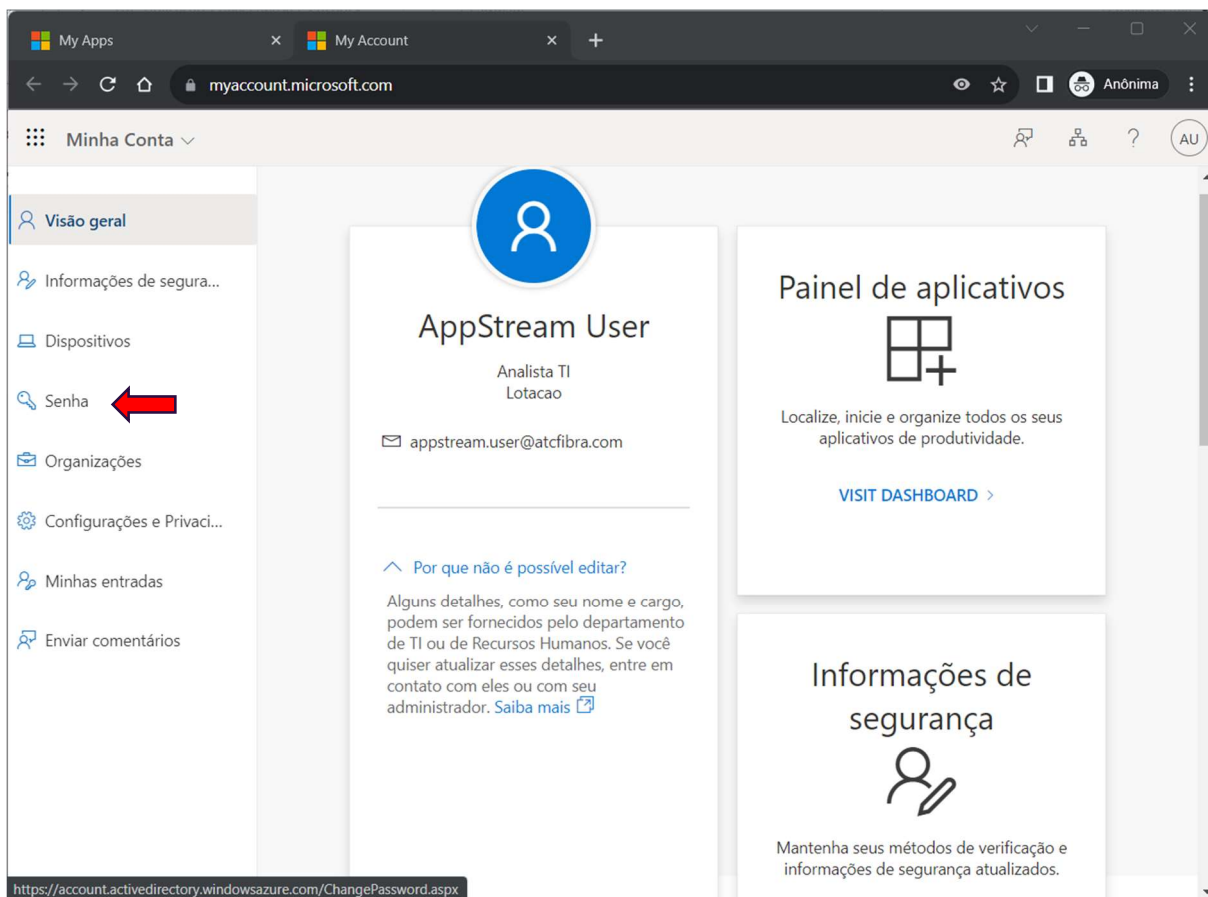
My Apps
My Account
myaccount.microsoft.com
Anônima

Minha Conta

AU

Visão geral
Informações de segura...
Dispositivos
Senha
Organizações
Configurações e Privaci...
Minhas entradas
Enviar comentários

AppStream User
Analista TI
Lotacao
appstream.user@atcfibra.com

Por que não é possível editar?
Alguns detalhes, como seu nome e cargo, podem ser fornecidos pelo departamento de TI ou de Recursos Humanos. Se você quiser atualizar esses detalhes, entre em contato com eles ou com seu administrador. Saiba mais

Painel de aplicativos
Localize, inicie e organize todos os seus aplicativos de produtividade.
VISIT DASHBOARD >

Informações de segurança
Mantenha seus métodos de verificação e informações de segurança atualizados.

https://account.activedirectory.windowsazure.com/ChangePassword.aspx